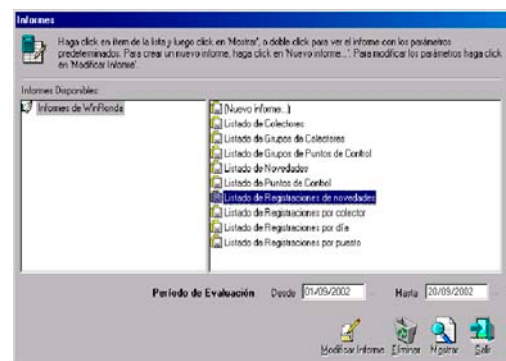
Informes

Haga click en ítem de la lista y luego click en 'Mostrar', o doble click para ver el informe con los parámetros predeterminados. Para crear un nuevo informe, haga click en 'Nuevo informe...'. Para modificar los parámetros haga click en 'Modificar Informe'.

Informes Disponibles:

Informes de WinRonda

(Nuevo informe...)
Listado de Colectores
Listado de Grupos de Colectores
Listado de Grupos de Puntos de Control
Listado de Novedades
Listado de Puntos de Control
Listado de Registraciones de novedades
Listado de Registraciones por colector
Listado de Registraciones por día
Listado de Registraciones por puesto

Período de Evaluación Desde 01/09/2002 Hasta 20/09/2002

Modificar Informe Eliminar Mostrar Salir